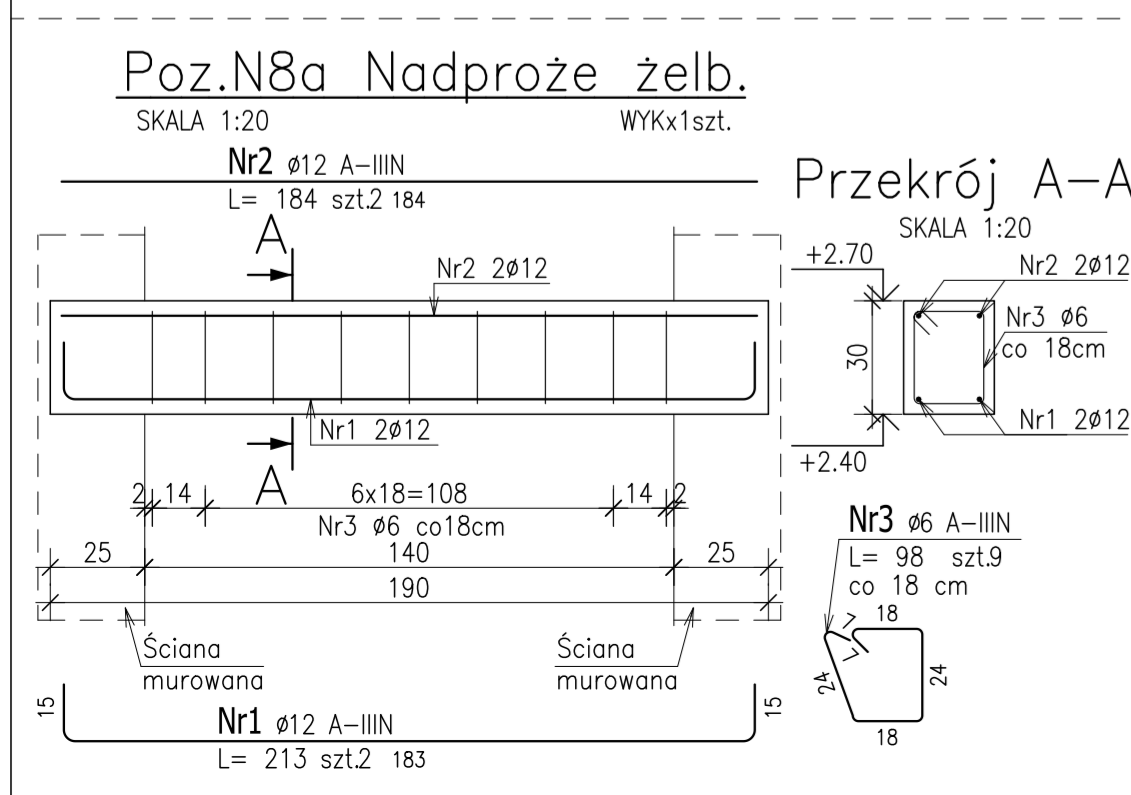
Poz.N8a Nadproże żelb.

SKALA 1:20

WYKx1szt.

Nr2 ø12 A-IIIN

L= 184 szt.2 184

Przekrój A-A

SKALA 1:20

A

Nr2 2ø12

+2.70

Nr2 2ø12

Nr3 ø6

co 18cm

30

Nr1 2ø12

Nr1 2ø12

A

+2.40

2 14

6x18=108

14 2

Nr3 ø6 co18cm

Nr3 ø6 A-IIIN

L= 98 szt.9

co 18 cm

25

140

25

190

7

7

18

Ściana murowana

Ściana murowana

24

24

15

Nr1 ø12 A-IIIN

15

18

L= 213 szt.2 183